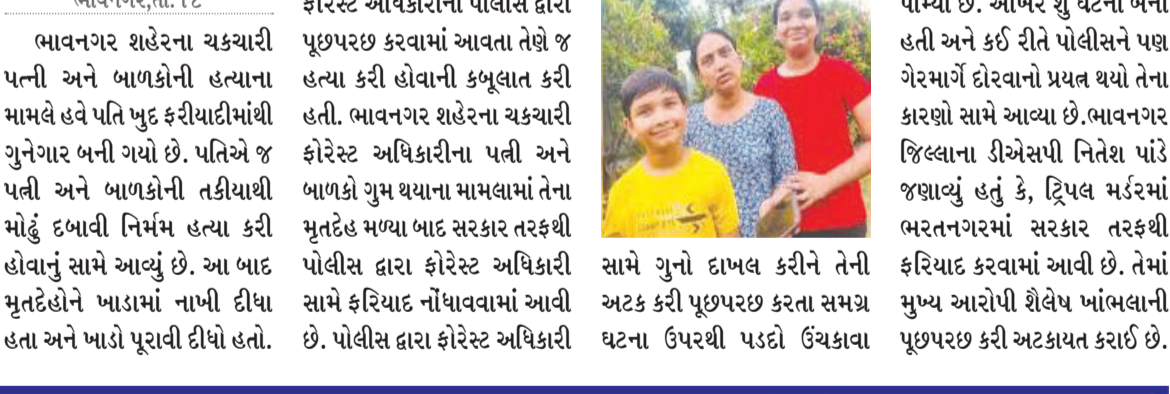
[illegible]

ભાવનગર શહેરના ચકચારી પત્ની અને બાળકોની હત્યાના મામલે હવે પતિ ખુદ ફરીયાદીમાંથી ગુનેગાર બની ગયો છે. પતિએ જ પત્ની અને બાળકોની તકીયાથી મોઢું દબાવી નિર્મમ હત્યા કરી હોવાનું સામે આવ્યું છે. આ બાદ મૃતદેહોને ખાડામાં નાખી દીધા હતા અને ખાડો પૂરાવી દીધો હતો.

ફોરેસ્ટ અધિકારીની પોલીસ દ્વારા પૂછપરછ કરવામાં આવતા તેણે જ હત્યા કરી હોવાની કબૂલાત કરી હતી. ભાવનગર શહેરના ચકચારી ફોરેસ્ટ અધિકારીના પત્ની અને બાળકો ગુમ થયાના મામલામાં તેના મૃતદેહ મળ્યા બાદ સરકાર તરફથી પોલીસ દ્વારા ફોરેસ્ટ અધિકારી સામે ફરિયાદ નોંધાવવામાં આવી છે. પોલીસ દ્વારા ફોરેસ્ટ અધિકારી

સામે ગુનો દાખલ કરીને તેની અટક કરી પૂછપરછ કરતા સમગ્ર ઘટના ઉપરથી પડદો ઉંચકાવા

પામ્યો છે. આખિર શું ઘટના બની હતી અને કઈ રીતે પોલીસને પણ ગેરમાર્ગે દોરવાનો પ્રયત્ન થયો તેના કારણો સામે આવ્યા છે.ભાવનગર જિલ્લાના ડીએસપી નિતેશ પાંડે જણાવ્યું હતું કે, ટ્રિપલ મર્ડરમાં ભરતનગરમાં સરકાર તરફથી ફરિયાદ કરવામાં આવી છે. તેમાં મુખ્ય આરોપી શૈલેષ ખાંભલાની પૂછપરછ કરી અટકાયત કરાઈ છે.